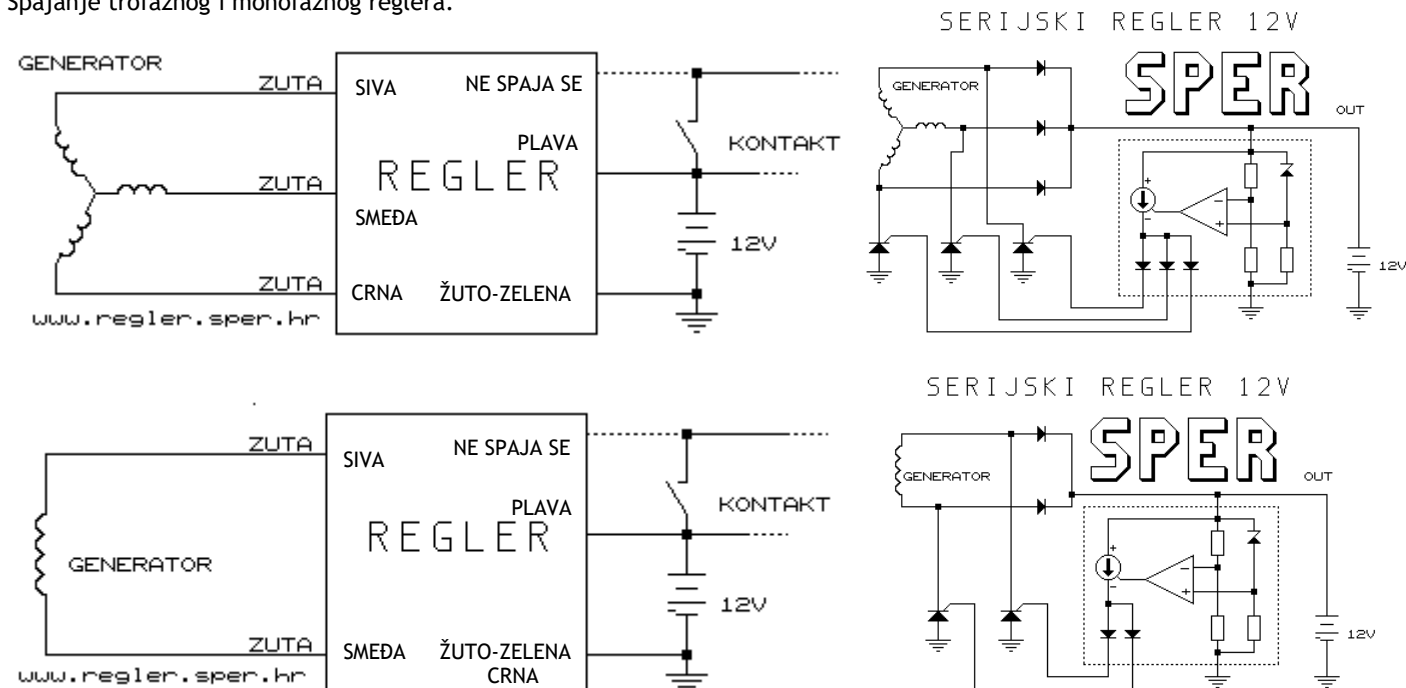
Spajanje trofaznog i monofaznog reglera.

GENERATOR

ZUTA

ZUTA

ZUTA

www.regler.sper.hr

SIVA

NE SPAJA SE

PLAVA

REGLER

SMEĐA

CRNA

ŽUTO-ZELENA

KONTAKT

12V

SERIJSKI REGLER 12V

GENERATOR

SPER

OUT

12V

ZUTA

SIVA

NE SPAJA SE

PLAVA

REGLER

GENERATOR

ZUTA

www.regler.sper.hr

SMEĐA

ŽUTO-ZELENA CRNA

KONTAKT

12V

SERIJSKI REGLER 12V

GENERATOR

SPER

OUT

12V